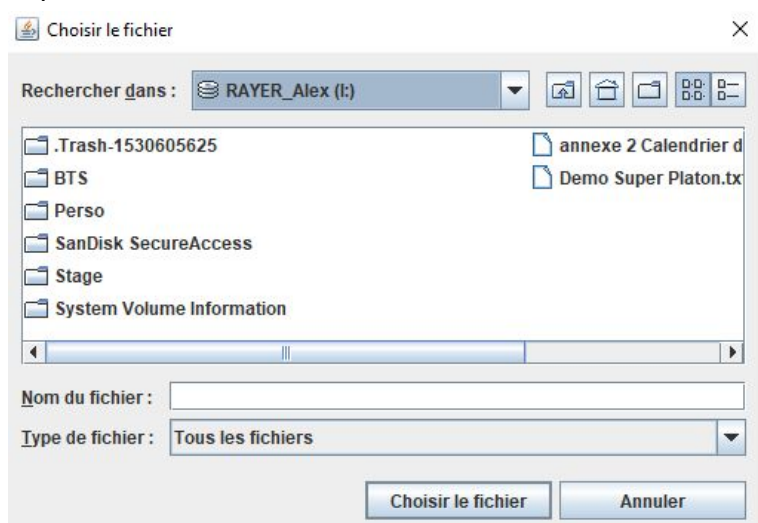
Choisir le fichier

×

Rechercher dans : RAYER_Alex (I:)

.Trash-1530605625
BTS
Perso
SanDisk SecureAccess
Stage
System Volume Information

annexe 2 Calendrier d
Demo Super Platon.tx

Nom du fichier :

Type de fichier : Tous les fichiers

Choisir le fichier

Annuler